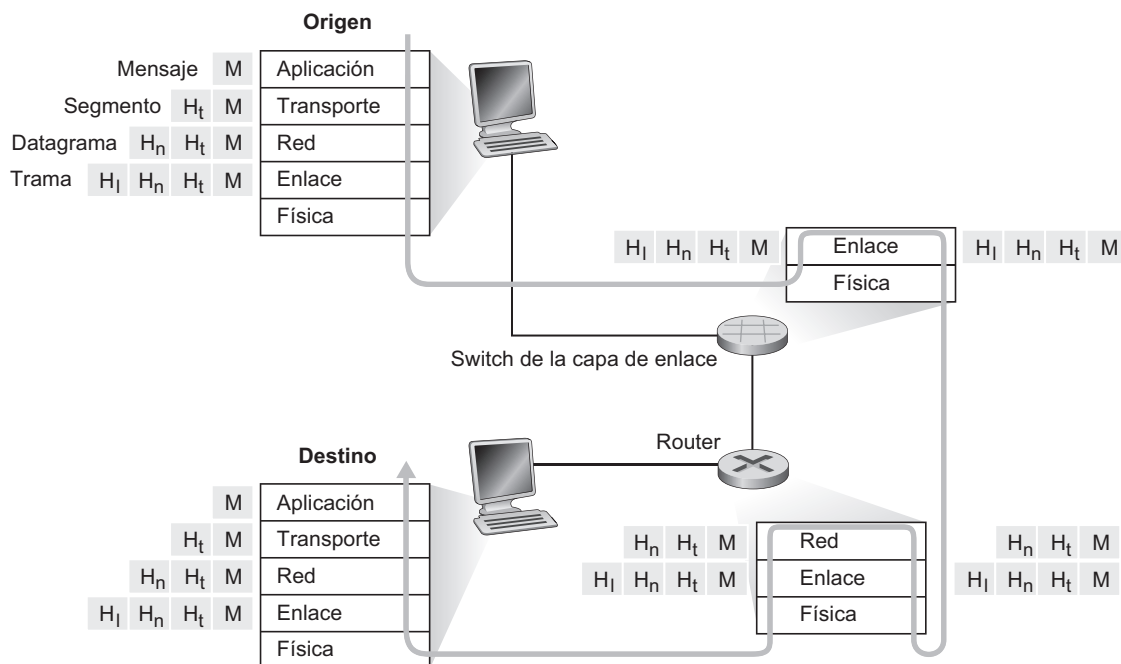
Origen

Mensaje $M$ | Aplicación
Segmento $H_t$ $M$ | Transporte
Datagrama $H_n$ $H_t$ $M$ | Red
Trama $H_l$ $H_n$ $H_t$ $M$ | Enlace
Física

$H_l$ $H_n$ $H_t$ $M$ | Enlace | $H_l$ $H_n$ $H_t$ $M$
Física

Switch de la capa de enlace

Router

Destino

$M$ | Aplicación
$H_t$ $M$ | Transporte
$H_n$ $H_t$ $M$ | Red
$H_l$ $H_n$ $H_t$ $M$ | Enlace
Física

$H_n$ $H_t$ $M$ | Red | $H_n$ $H_t$ $M$
$H_l$ $H_n$ $H_t$ $M$ | Enlace | $H_l$ $H_n$ $H_t$ $M$
Física